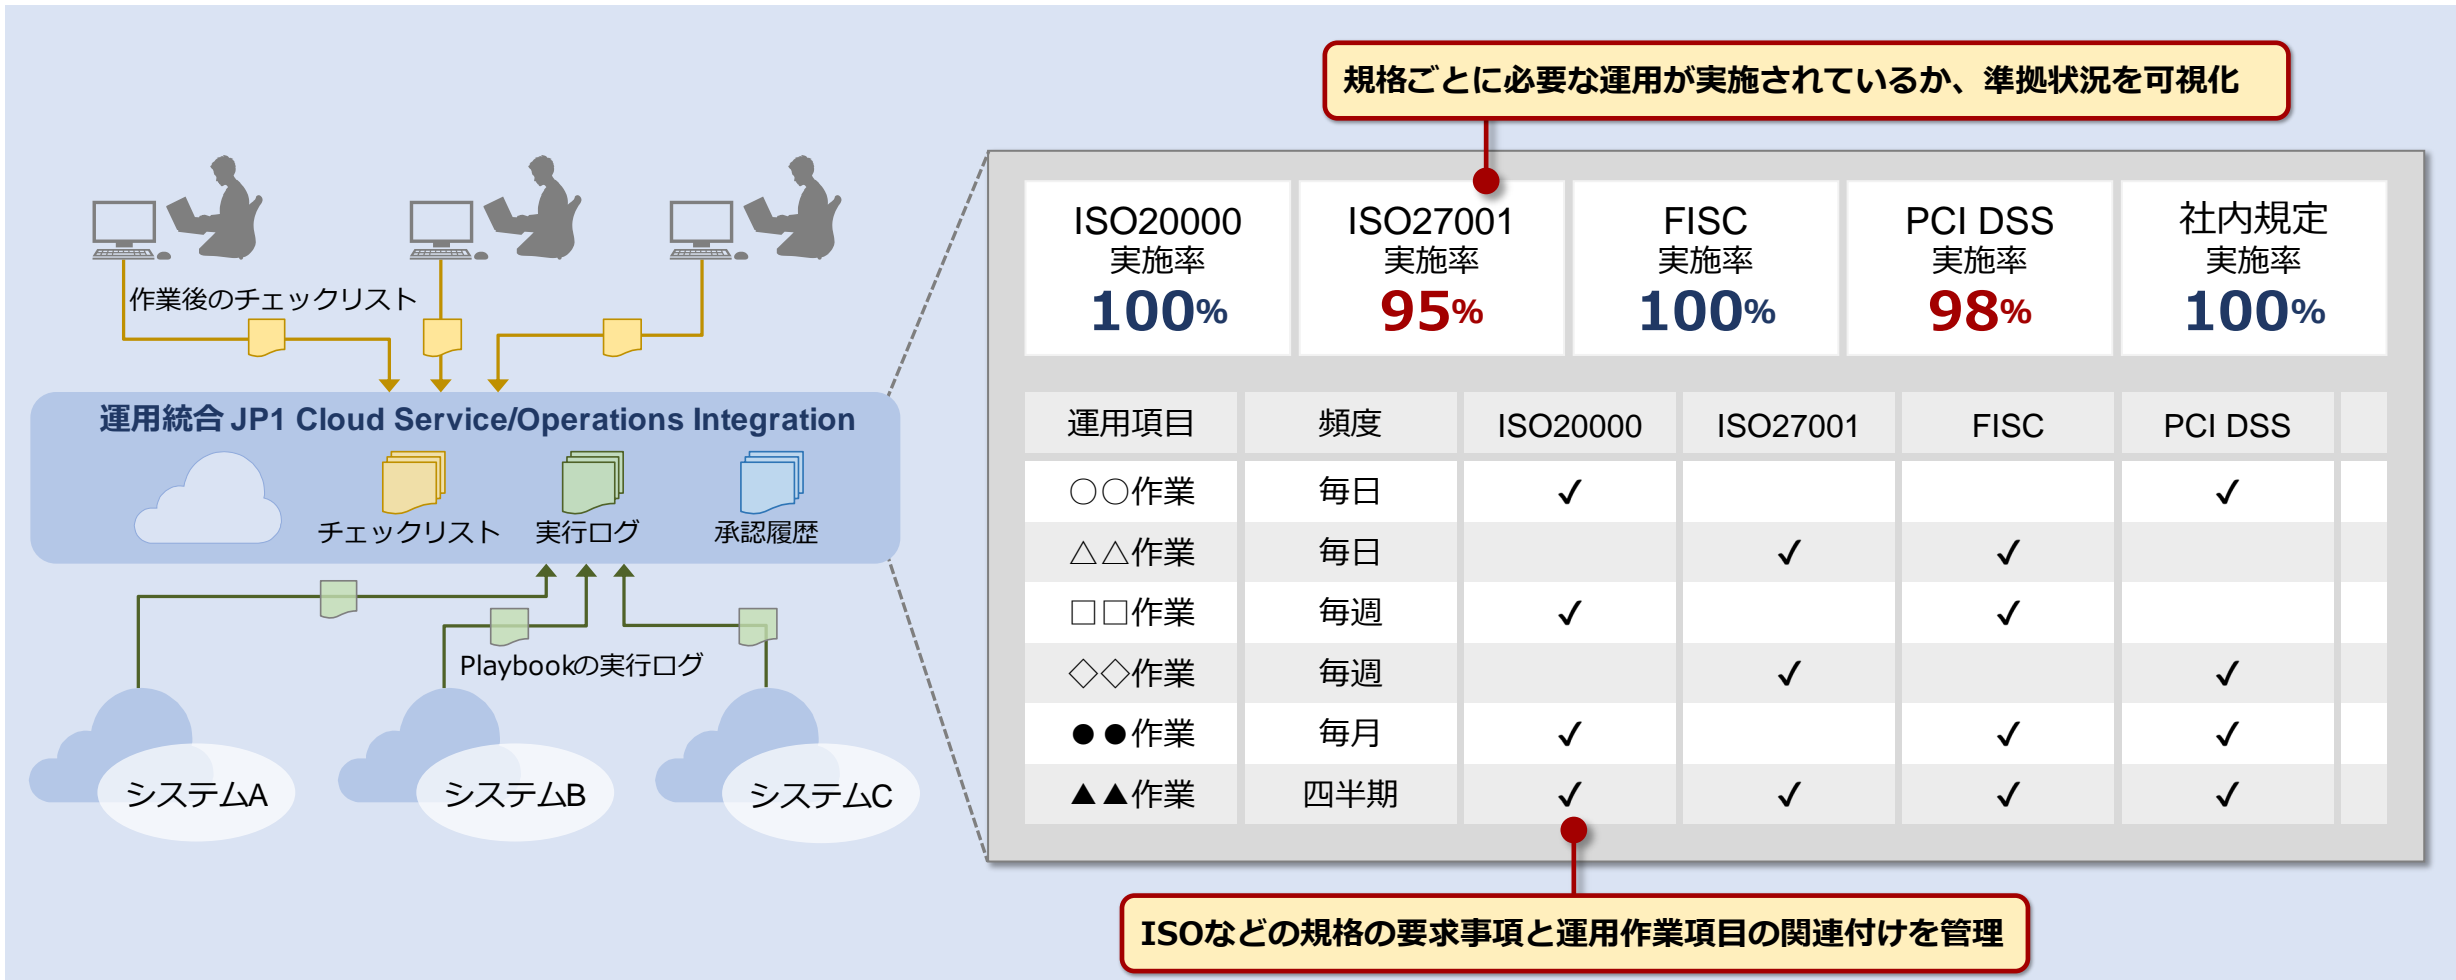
規格ごとに必要な運用が実施されているか、準拠状況を可視化

作業後のチェックリスト

運用統合 JP1 Cloud Service/Operations Integration

チェックリスト　実行ログ　承認履歴

Playbookの実行ログ

システムA　システムB　システムC

| ISO20000 実施率 100% | ISO27001 実施率 95% | FISC 実施率 100% | PCI DSS 実施率 98% | 社内規定 実施率 100% |
|---|---|---|---|---|

| 運用項目 | 頻度 | ISO20000 | ISO27001 | FISC | PCI DSS |
|---|---|---|---|---|---|
| ○○作業 | 毎日 | ✓ | | | ✓ |
| △△作業 | 毎日 | | ✓ | ✓ | |
| □□作業 | 毎週 | ✓ | | ✓ | |
| ◇◇作業 | 毎週 | | ✓ | | ✓ |
| ●●作業 | 毎月 | ✓ | | ✓ | ✓ |
| ▲▲作業 | 四半期 | ✓ | ✓ | ✓ | ✓ |

ISOなどの規格の要求事項と運用作業項目の関連付けを管理